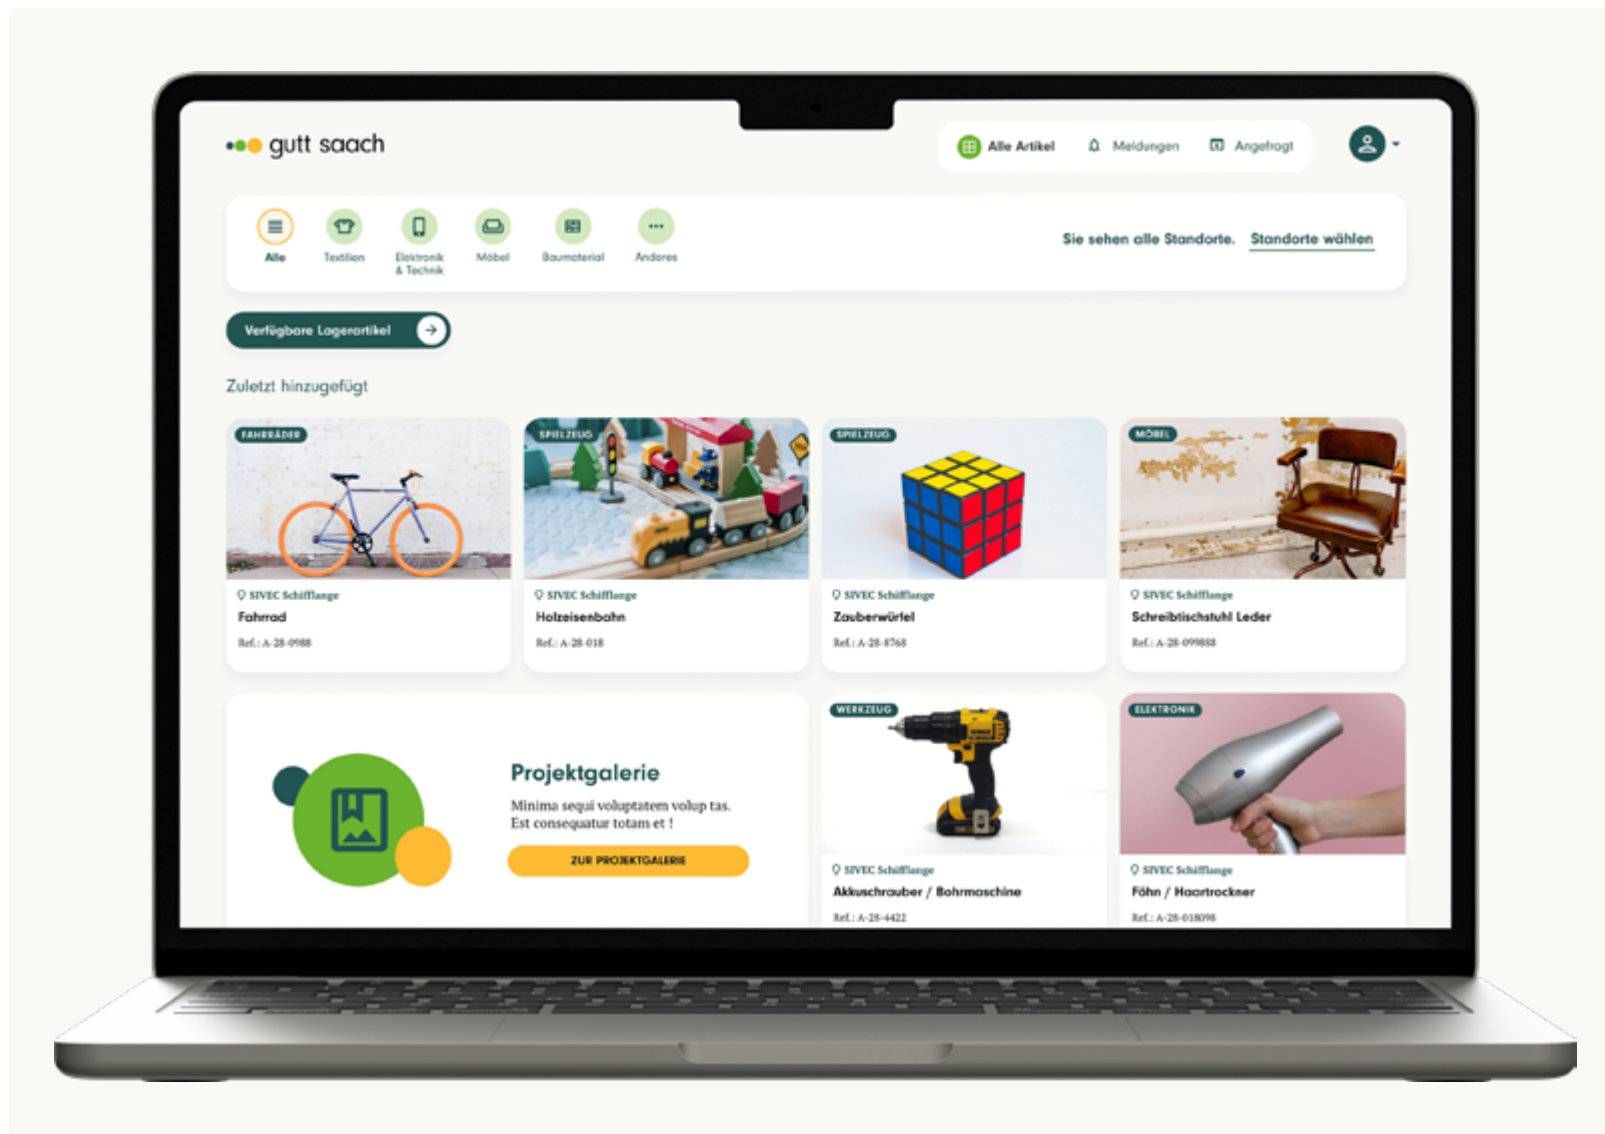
gutt saach

Alle Artikel
Meldungen
Angefragt

Alle
Textilien
Elektronik & Technik
Möbel
Baumaterial
Anderes

Sie sehen alle Standorte.
Standorte wählen

Verfügbare Lagerartikel

Zuletzt hinzugefügt

FAHRRÄDER
SIVEC Schifflange
Fahrrad
Ref.: A-28-0988

SPIELZEUG
SIVEC Schifflange
Holzeisenbahn
Ref.: A-28-018

SPIELZEUG
SIVEC Schifflange
Zauberwürfel
Ref.: A-28-8768

MÖBEL
SIVEC Schifflange
Schreibtischstuhl Leder
Ref.: A-28-099888

Projektgalerie
Minima sequi voluptatem volup tas. Est consequatur totam et !
ZUR PROJEKTGALERIE

WERKZEUG
SIVEC Schifflange
Akkuschrauber / Bohrmaschine
Ref.: A-28-4422

ELEKTRONIK
SIVEC Schifflange
Föhn / Haartrockner
Ref.: A-28-018098